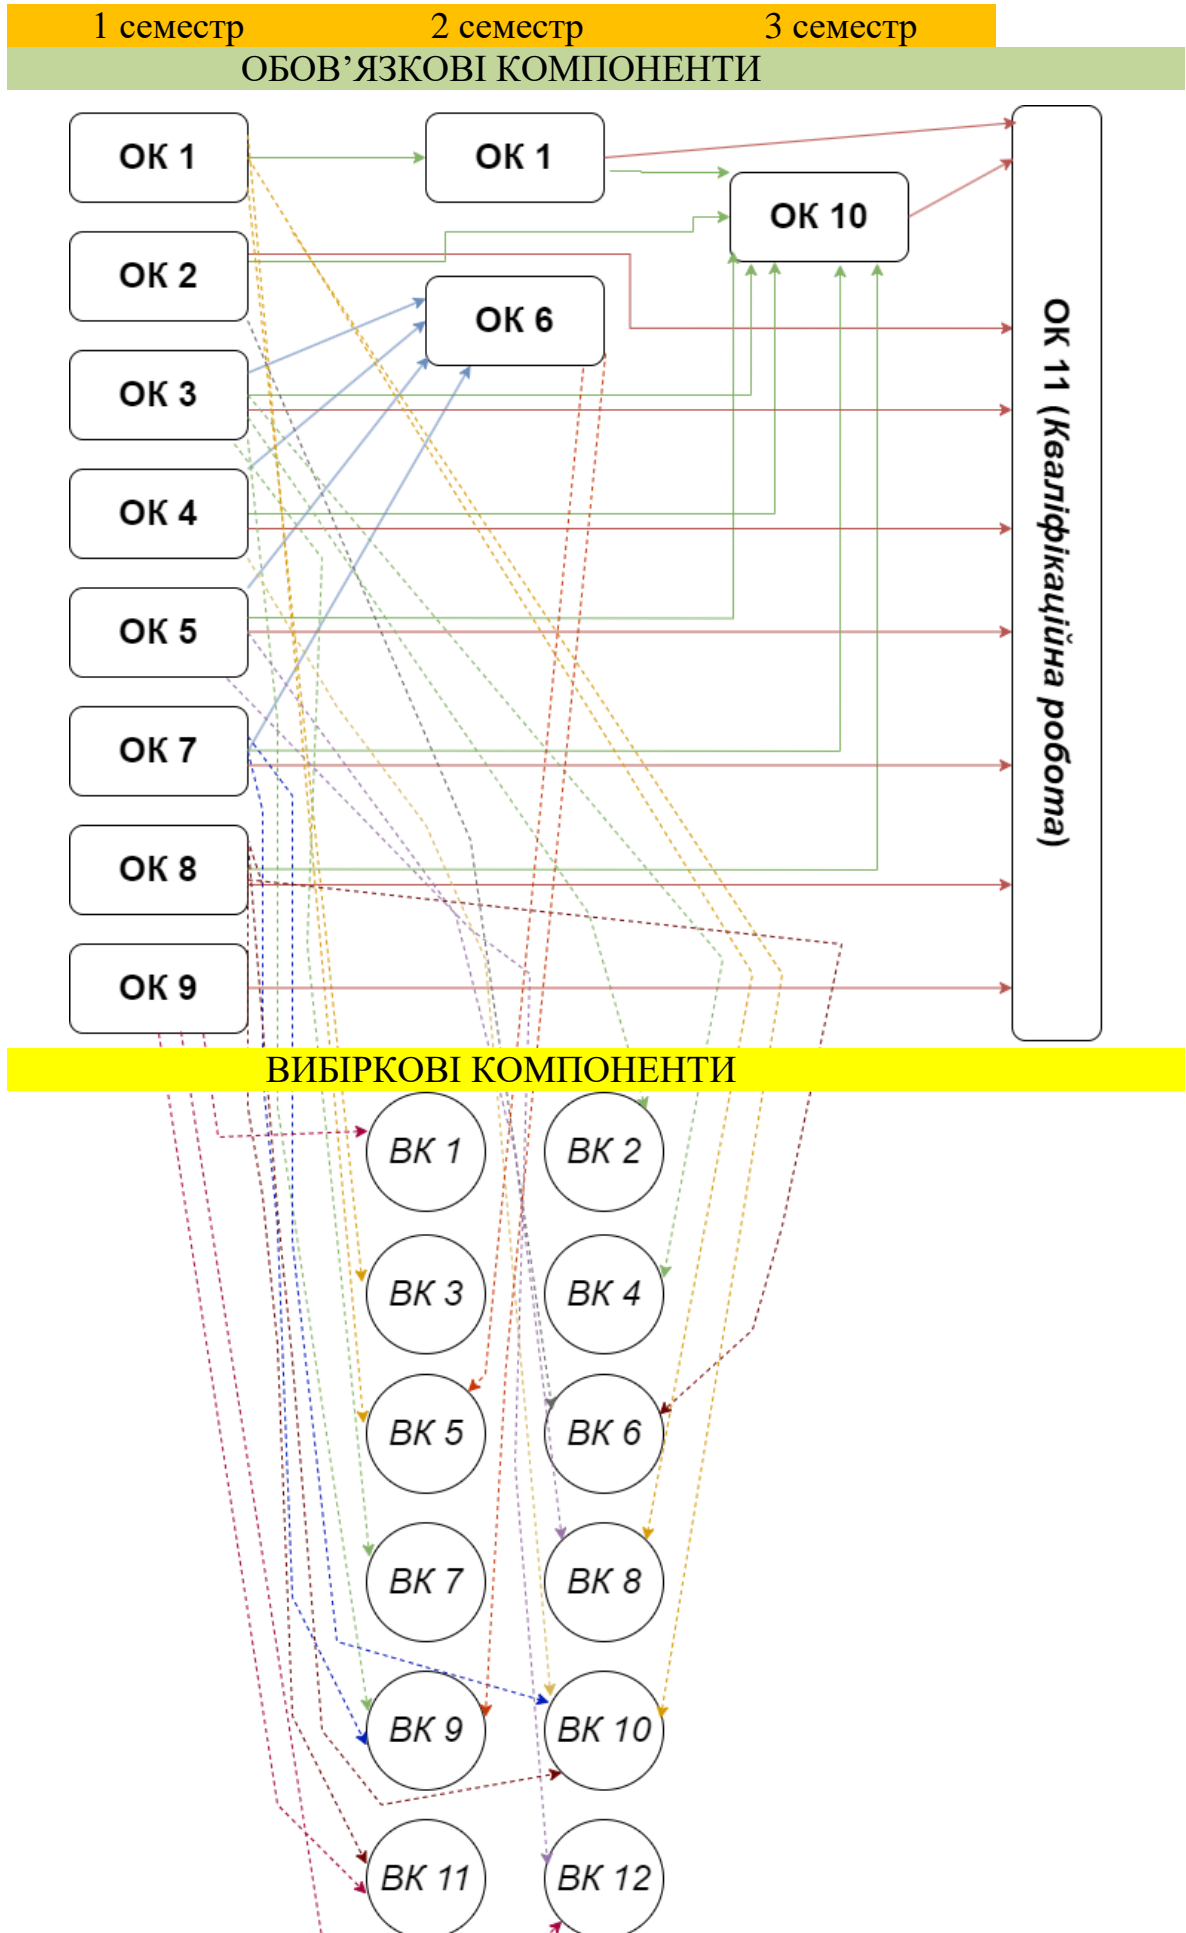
1 семестр 2 семестр 3 семестр

ОБОВ’ЯЗКОВІ КОМПОНЕНТИ

ОК 1

ОК 2

ОК 3

ОК 4

ОК 5

ОК 7

ОК 8

ОК 9

ОК 1

ОК 6

ОК 10

ОК 11 (Кваліфікаційна робота)

ВИБІРКОВІ КОМПОНЕНТИ

ВК 1

ВК 2

ВК 3

ВК 4

ВК 5

ВК 6

ВК 7

ВК 8

ВК 9

ВК 10

ВК 11

ВК 12